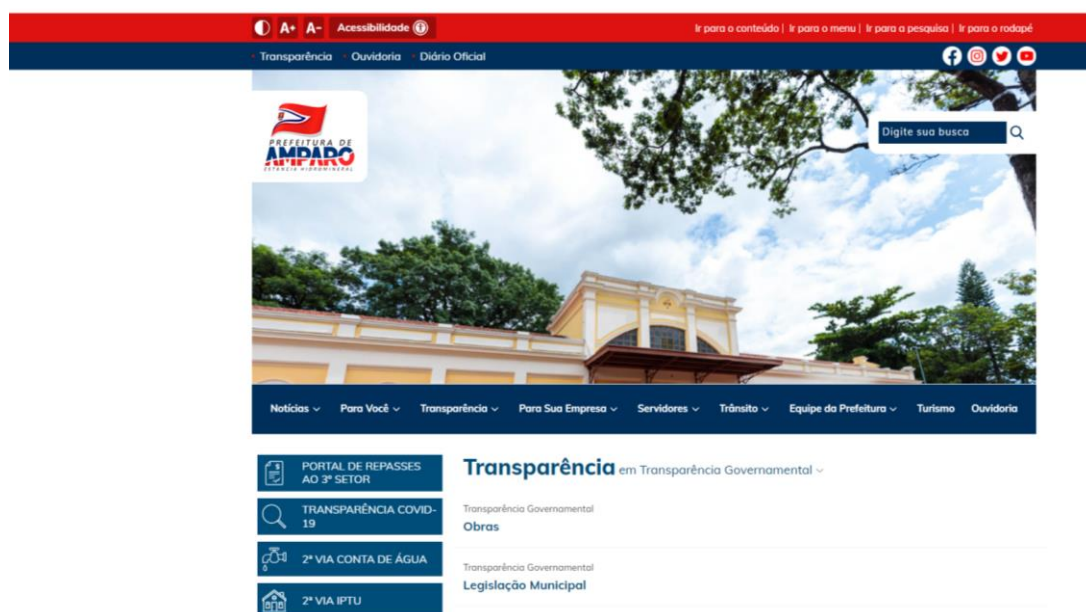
A+ A- Acessibilidade

Ir para o conteúdo | Ir para o menu | Ir para a pesquisa | Ir para o rodapé

Transparência Ouvidoria Diário Oficial

PREFEITURA DE AMPARO ESTÂNCIA HIDROMINERAL

Digite sua busca

Notícias Para Você Transparência Para Sua Empresa Servidores Trânsito Equipe da Prefeitura Turismo Ouvidoria

PORTAL DE REPASSES AO 3º SETOR

TRANSPARÊNCIA COVID-19

2ª VIA CONTA DE ÁGUA

2ª VIA IPTU

Transparência em Transparência Governamental

Transparência Governamental
Obras

Transparência Governamental
Legislação Municipal